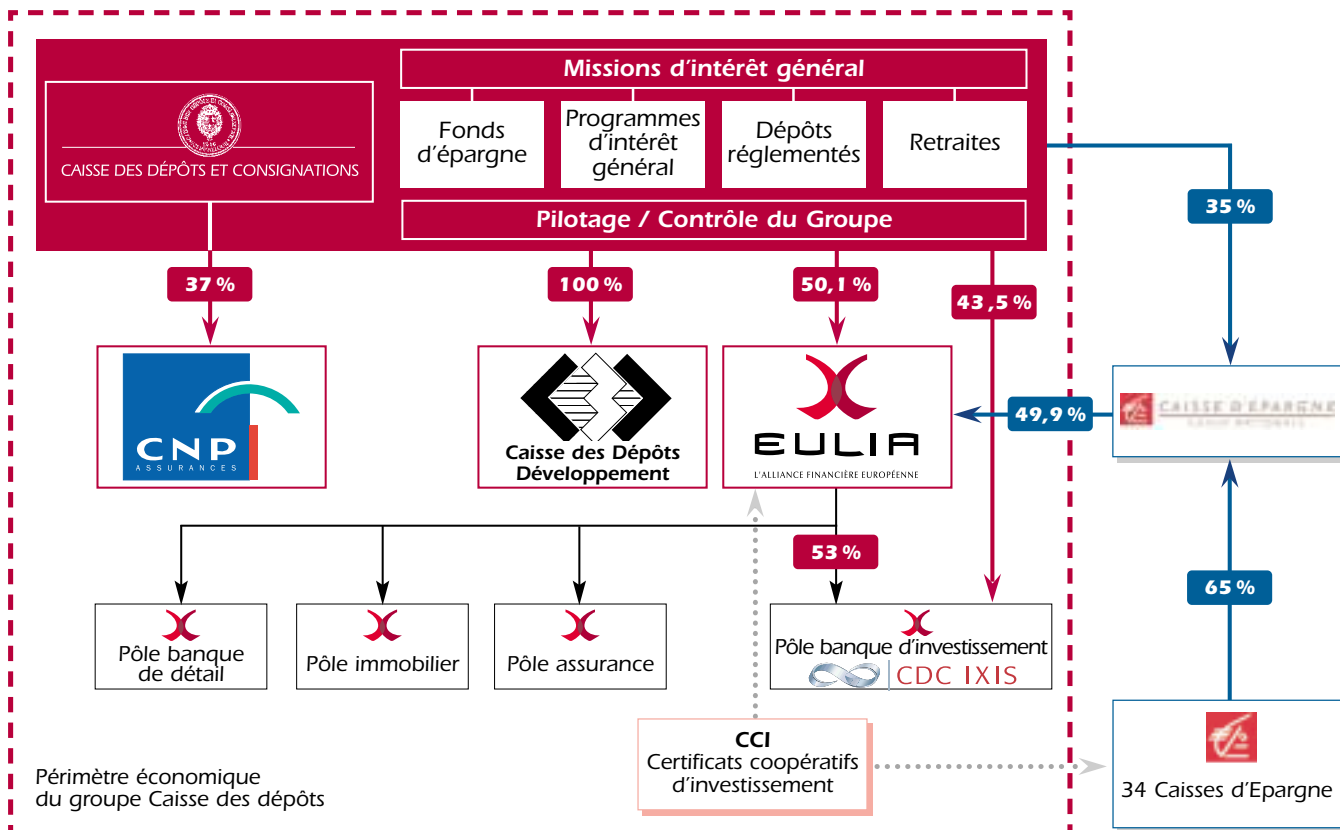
Missions d'intérêt général

CAISSE DES DÉPÔTS ET CONSIGNATIONS

Fonds d'épargne

Programmes d'intérêt général

Dépôts réglementés

Retraites

Pilotage / Contrôle du Groupe

35 %

37 %

100 %

50,1 %

43,5 %

CNP ASSURANCES

Caisse des Dépôts Développement

EULIA
L'ALLIANCE FINANCIÈRE EUROPÉENNE

49,9 %

CAISSE D'EPARGNE

53 %

65 %

Pôle banque de détail

Pôle immobilier

Pôle assurance

Pôle banque d'investissement
CDC IXIS

CCI
Certificats coopératifs d'investissement

Périmètre économique du groupe Caisse des dépôts

34 Caisses d'Epargne